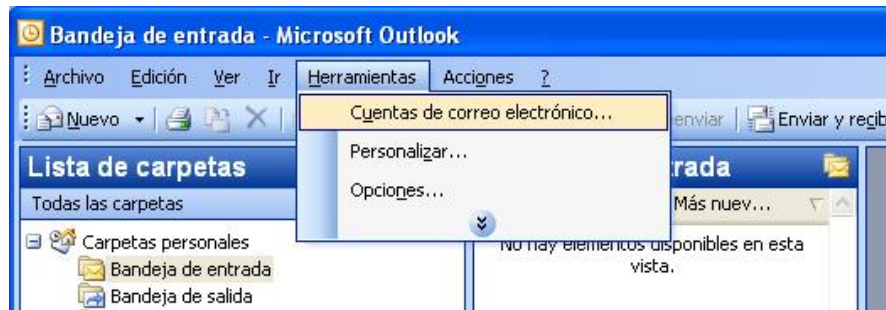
Bandeja de entrada - Microsoft Outlook

Archivo Edición Ver Ir Herramientas Acciones ?

Nuevo

Cuentas de correo electrónico...

Personalizar...

Opciones...

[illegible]enviar Enviar y recib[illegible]

Lista de carpetas

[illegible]rada

Todas las carpetas

Más nuev...

Carpetas personales

Bandeja de entrada

Bandeja de salida

No hay elementos disponibles en esta vista.